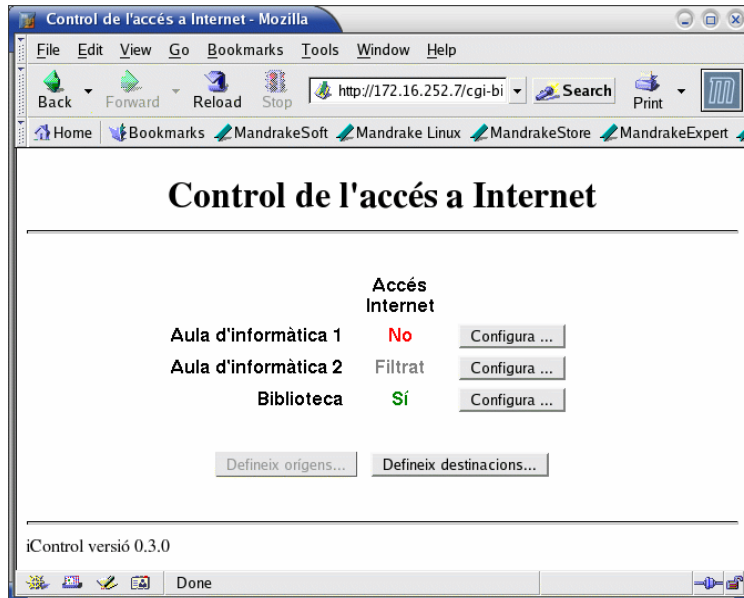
Control de l'accés a Internet - Mozilla

File Edit View Go Bookmarks Tools Window Help

Back Forward Reload Stop http://172.16.252.7/cgi-bi Search Print

Home Bookmarks MandrakeSoft Mandrake Linux MandrakeStore MandrakeExpert

Control de l'accés a Internet

| | Accés Internet | |
|---|---|---|
| Aula d'informàtica 1 | No | Configura ... |
| Aula d'informàtica 2 | Filtrat | Configura ... |
| Biblioteca | Sí | Configura ... |

Defineix orígens... Defineix destinacions...

iControl versió 0.3.0

Done